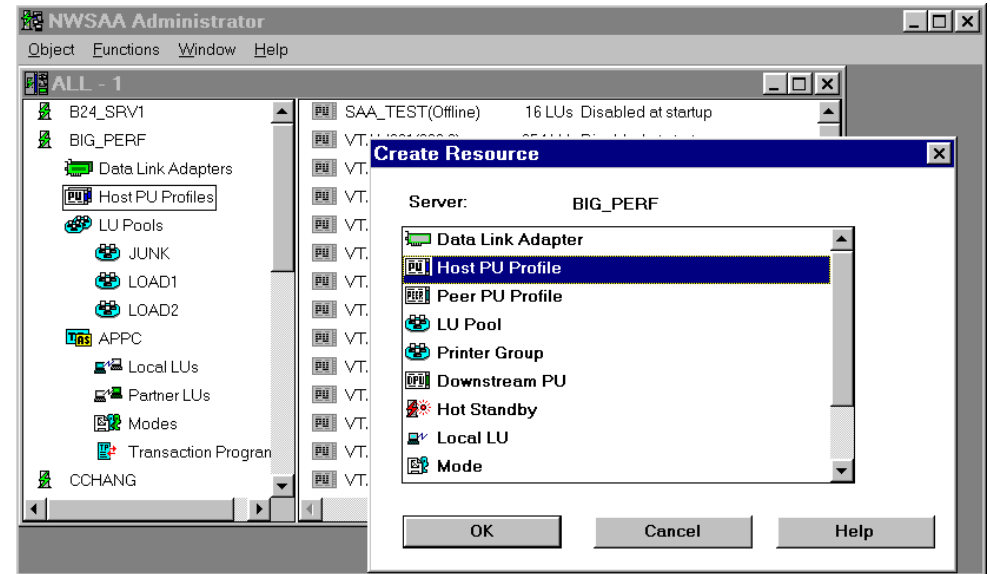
NWSAA Administrator

Object Functions Window Help

ALL - 1

B24_SRV1
BIG_PERF
Data Link Adapters
Host PU Profiles
LU Pools
JUNK
LOAD1
LOAD2
APPC
Local LUs
Partner LUs
Modes
Transaction Progran
CCHANG

PU SAA_TEST(Offline) 16 LUs Disabled at startup
PU VT. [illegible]
PU VT.
PU VT.
PU VT.
PU VT.
PU VT.
PU VT.
PU VT.
PU VT.
PU VT.
PU VT.
PU VT.
PU VT.

Create Resource

Server: BIG_PERF

Data Link Adapter
Host PU Profile
Peer PU Profile
LU Pool
Printer Group
Downstream PU
Hot Standby
Local LU
Mode

OK Cancel Help